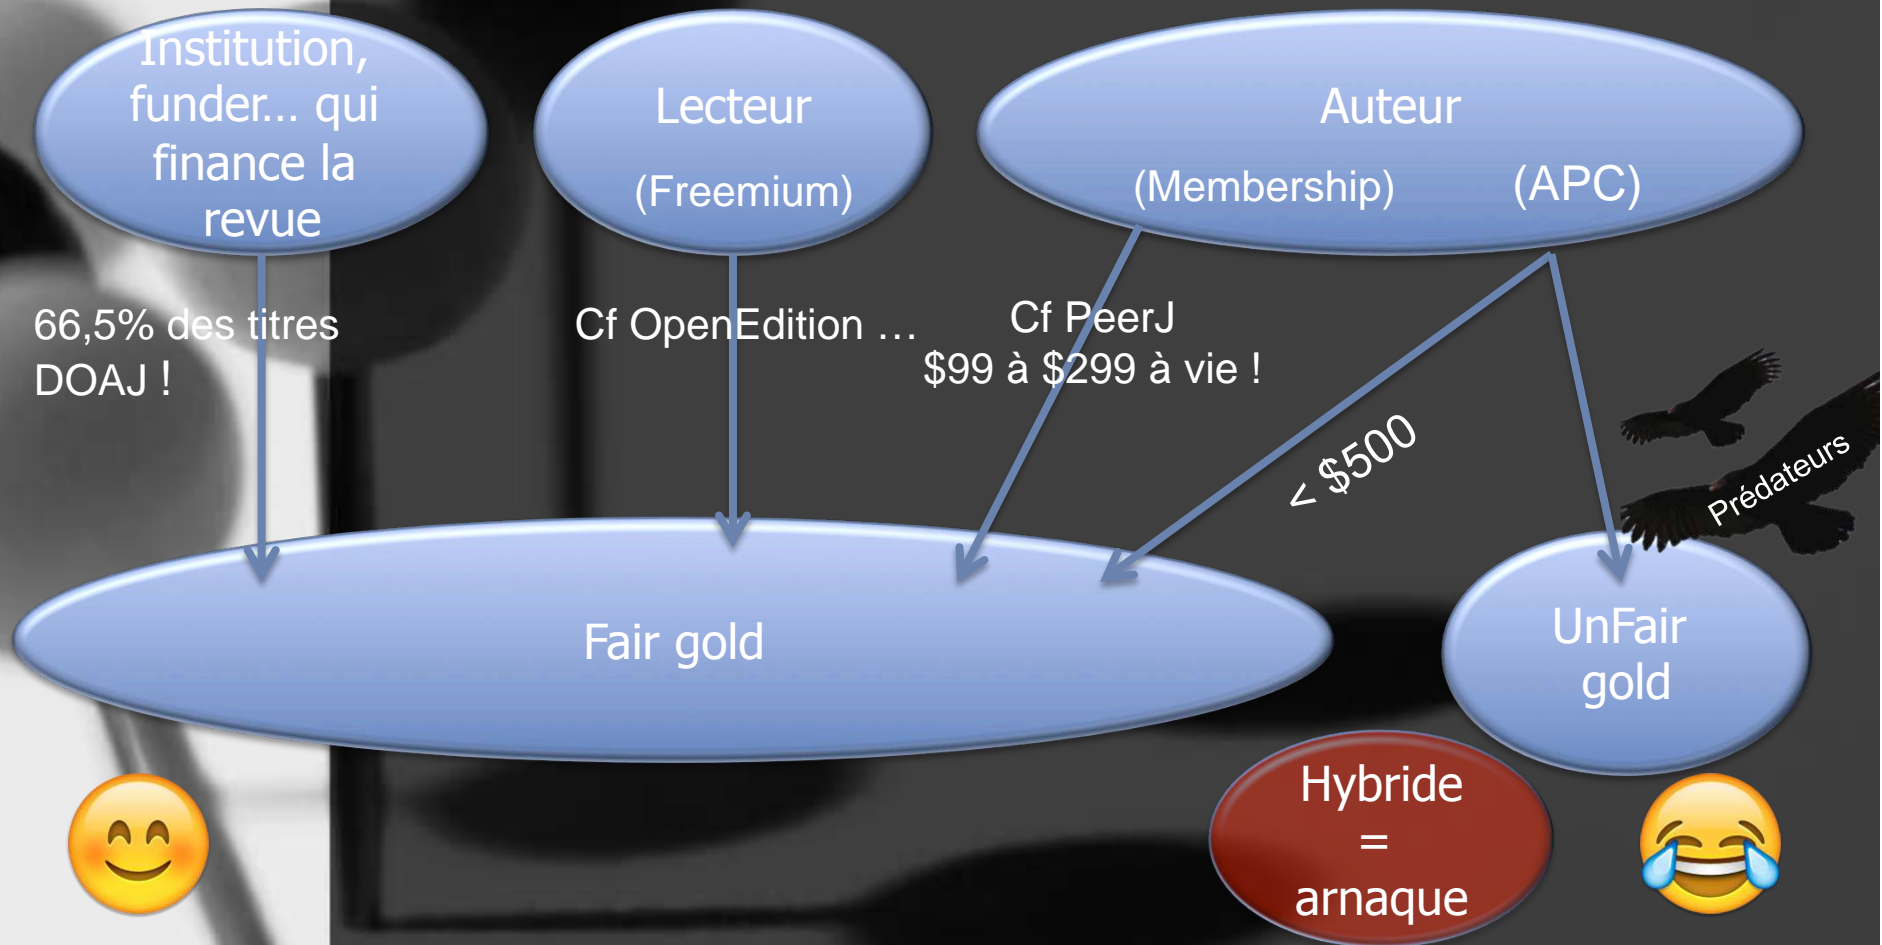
Institution, funder… qui finance la revue

Lecteur

(Freemium)

Auteur

(Membership)

(APC)

66,5% des titres DOAJ !

Cf OpenEdition …

Cf PeerJ
$99 à $299 à vie !

< $500

Prédateurs

Fair gold

UnFair gold

Hybride = arnaque